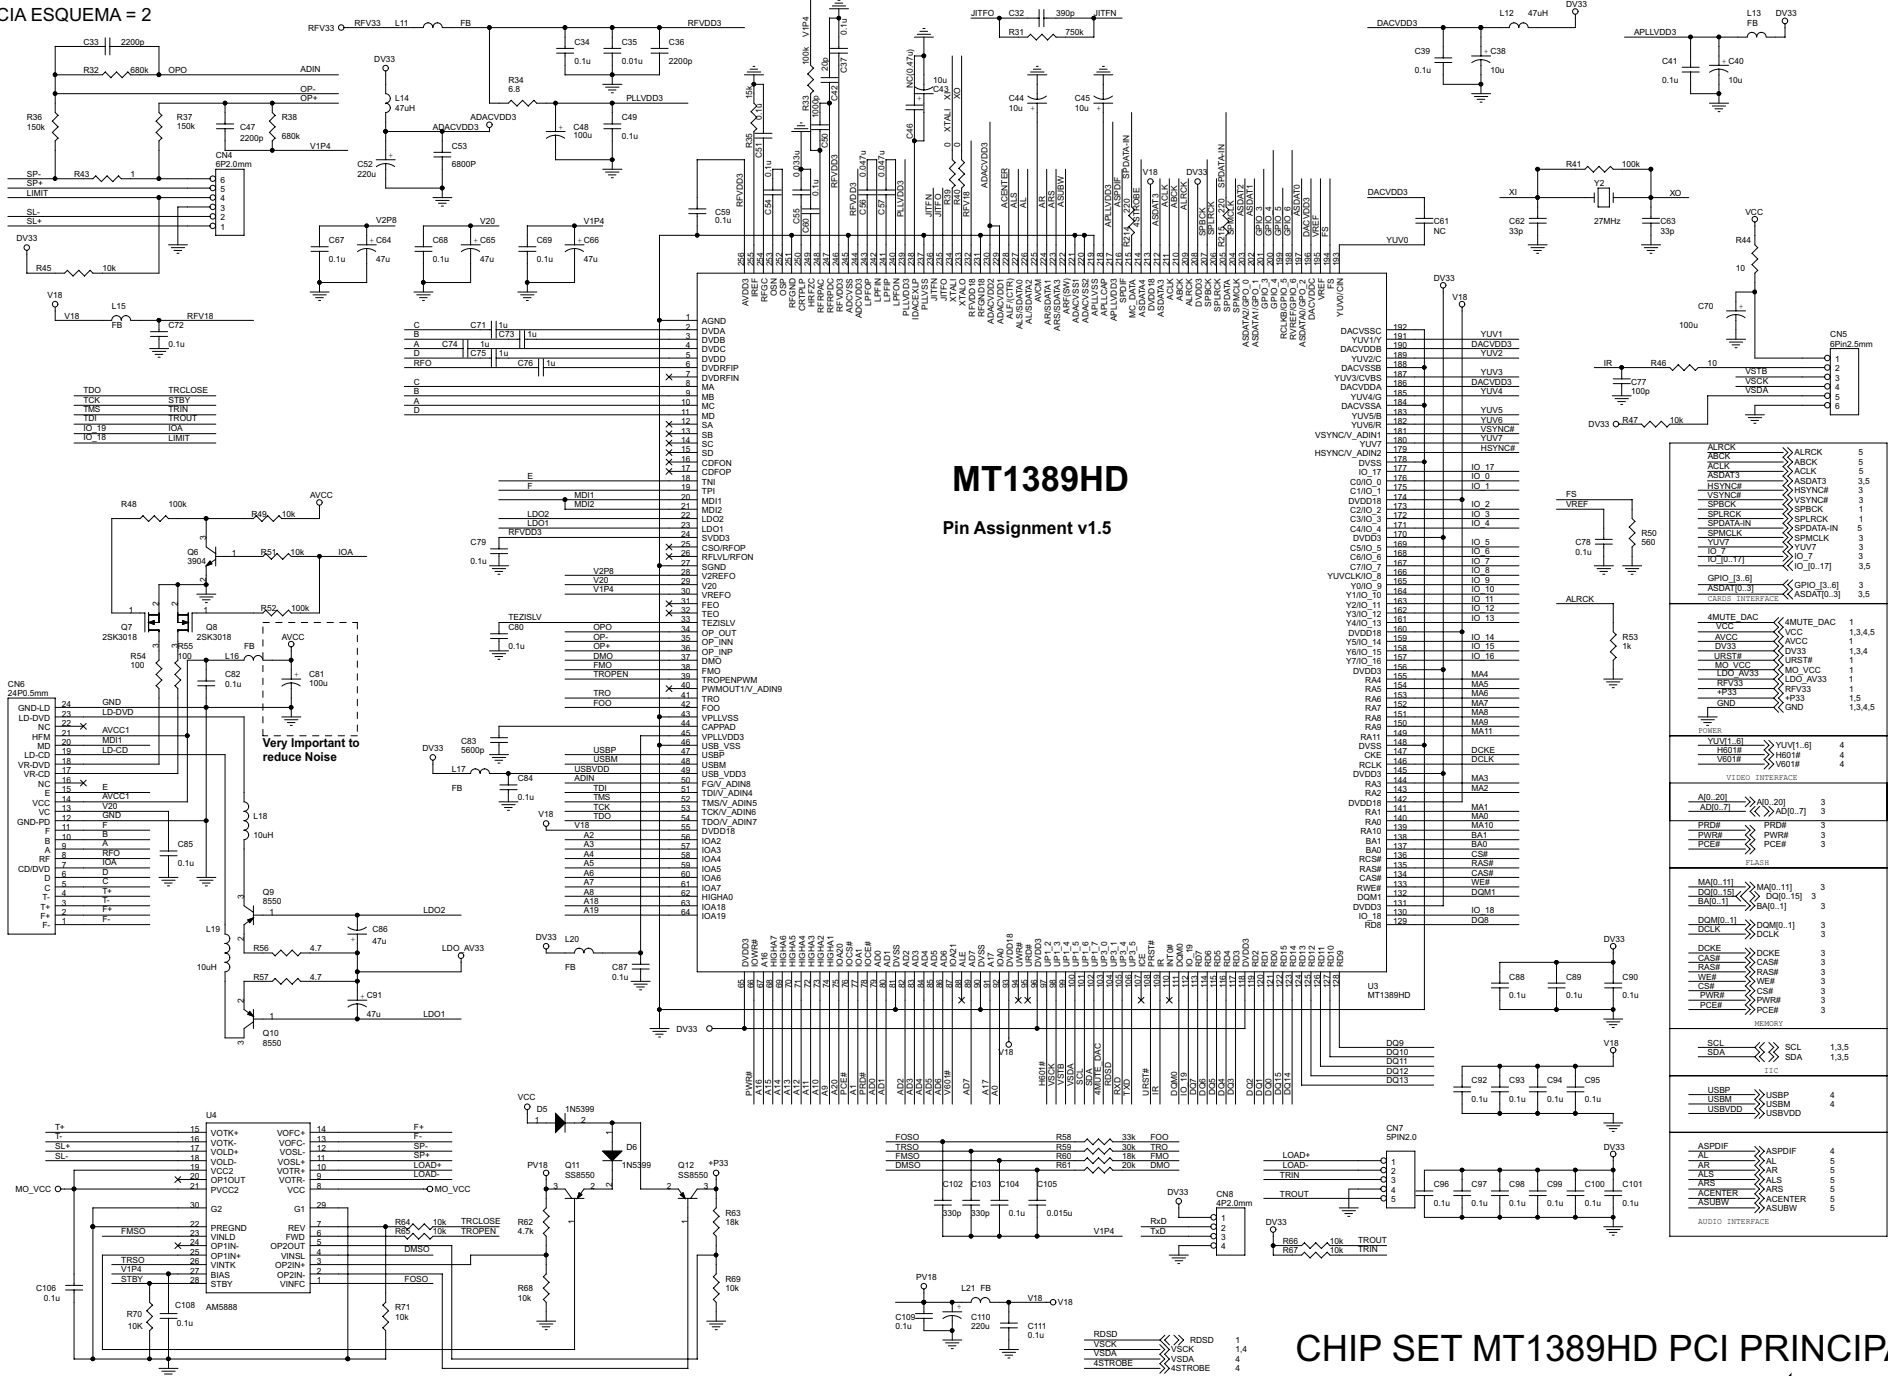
CIA ESQUEMA = 2

MT1389HD

Pin Assignment v1.5

Very Important to reduce Noise

U3
MT1389HD

U4
AM5888

CN4
6P2.0mm

CN5
6Pin2.5mm

CN6
24P0.5mm

CN7
5PIN2.0

CN8
4P2.0mm

C33 2200p
R32 680k OPO ADIN
OP- OP+
R36 150k
R37 150k
C47 2200p
R38 680k
V1P4
R43 1
SP- SP+ LIMIT SL- SL+
DV33
R45 10k
V18
L15 FB RFV18
C72 0.1u

RFV33 L11 FB RFVDD3
C34 0.1u C35 0.01u C36 2200p
R34 6.8 PLLVDD3
C48 100u C49 0.1u
L14 47uH
ADACVDD3
C52 220u
C53 6800P

| TDO | TRCLOSE |
|---|---|
| TCK | STBY |
| TMS | TRIN |
| TDI | TROUT |
| IO_19 | IOA |
| IO_18 | LIMIT |

R48 100k
R49 10k AVCC
Q6 3904
R51 10k IOA
Q7 2SK3018
Q8 2SK3018
R52 100k
R54 100
R55 100
L16 FB
C82 0.1u
C81 100u
L18 10uH
Q9 8550
LDO2
R56 4.7
C86 47u
LDO_AV33
L19 10uH
R57 4.7
C91 47u
LDO1
Q10 8550
C85 0.1u

GND-LD LD-DVD NC HFM MD LD-CD VR-DVD VR-CD NC E VCC VC GND-PD F B A RF CD/DVD D C T- T+ F+ F-

JITFO C32 390p JITFN
R31 750k
C44 10u C45 10u
C59 0.1u

DACVDD3 L12 47uH DV33
C39 0.1u C38 10u
APLLVDD3 L13 FB DV33
C41 0.1u C40 10u
R41 100k
XI Y2 27MHz XO
C62 33p C63 33p
C61 NC
YUV0
VCC R44 10
C70 100u
IR R46 10
C77 100p
VSTB VSCK VSDA
R47 10k

FS VREF
C78 0.1u
R50 560
ALRCK
R53 1k

| ALRCK | ALRCK | 5 |
|---|---|---|
| ABCK | ABCK | 5 |
| ACLK | ACLK | 5 |
| ASDAT3 | ASDAT3 | 3,5 |
| HSYNC# | HSYNC# | 3 |
| VSYNC# | VSYNC# | 3 |
| SPBCK | SPBCK | 1 |
| SPLRCK | SPLRCK | 1 |
| SPDATA-IN | SPDATA-IN | 5 |
| SPMCLK | SPMCLK | 3 |
| YUV7 | YUV7 | 3 |
| IO_7 | IO_7 | 3 |
| IO_[0..17] | IO_[0..17] | 3,5 |
| GPIO_[3..6] | GPIO_[3..6] | 3 |
| ASDAT[0..3] | ASDAT[0..3] | 3,5 |

CARDS INTERFACE

| 4MUTE_DAC | 4MUTE_DAC | 1 |
|---|---|---|
| VCC | VCC | 1,3,4,5 |
| AVCC | AVCC | 1 |
| DV33 | DV33 | 1,3,4 |
| URST# | URST# | 1 |
| MO_VCC | MO_VCC | 1 |
| LDO_AV33 | LDO_AV33 | 1 |
| RFV33 | RFV33 | 1 |
| +P33 | +P33 | 1,5 |
| GND | GND | 1,3,4,5 |

POWER

| YUV[1..6] | YUV[1..6] | 4 |
|---|---|---|
| H601# | H601# | 4 |
| V601# | V601# | 4 |

VIDEO INTERFACE

| A[0..20] | A[0..20] | 3 |
|---|---|---|
| AD[0..7] | AD[0..7] | 3 |
| PRD# | PRD# | 3 |
| PWR# | PWR# | 3 |
| PCE# | PCE# | 3 |

FLASH

| MA[0..11] | MA[0..11] | 3 |
|---|---|---|
| DQ[0..15] | DQ[0..15] | 3 |
| BA[0..1] | BA[0..1] | 3 |
| DQM[0..1] | DQM[0..1] | 3 |
| DCLK | DCLK | 3 |
| DCKE | DCKE | 3 |
| CAS# | CAS# | 3 |
| RAS# | RAS# | 3 |
| WE# | WE# | 3 |
| CS# | CS# | 3 |
| PWR# | PWR# | 3 |
| PCE# | PCE# | 3 |

MEMORY

| SCL | SCL | 1,3,5 |
|---|---|---|
| SDA | SDA | 1,3,5 |

IIC

| USBP | USBP | 4 |
|---|---|---|
| USBM | USBM | 4 |
| USBVDD | USBVDD | |

| ASPDIF | ASPDIF | 4 |
|---|---|---|
| AL | AL | 5 |
| AR | AR | 5 |
| ALS | ALS | 5 |
| ARS | ARS | 5 |
| ACENTER | ACENTER | 5 |
| ASUBW | ASUBW | 5 |

AUDIO INTERFACE

| RDSD | RDSD | 1 |
|---|---|---|
| VSCK | VSCK | 1,4 |
| VSDA | VSDA | 4 |
| 4STROBE | 4STROBE | 4 |

1 AGND 2 DVDA 3 DVDB 4 DVDC 5 DVDD 6 DVDRFIP 7 DVDRFIN 8 MA 9 MB 10 MC 11 MD 12 SA 13 SB 14 SC 15 SD 16 CDFON 17 CDFOP 18 TNI 19 TPI 20 MDI1 21 MDI2 22 LDO2 23 LDO1 24 SVDD3 25 CSO/RFOP 26 RFLVL/RFON 27 SGND 28 V2REFO 29 V20 30 VREFO 31 FEO 32 TEO 33 TEZISLV 34 OP_OUT 35 OP_INN 36 OP_INP 37 DMO 38 FMO 39 TROPENPWM 40 PWMOUT1/V_ADIN9 41 TRO 42 FOO 43 VPLLVSS 44 CAPPAD 45 VPLLVDD3 46 USB_VSS 47 USBP 48 USBM 49 USB_VDD3 50 FG/V_ADIN8 51 TDI/V_ADIN4 52 TMS/V_ADIN5 53 TCK/V_ADIN6 54 TDO/V_ADIN7 55 DVDD18 56 IOA2 57 IOA3 58 IOA4 59 IOA5 60 IOA6 61 IOA7 62 HIGHA0 63 IOA18 64 IOA19

192 DACVSSC 191 YUV1/Y 190 DACVDDB 189 YUV2/C 188 DACVSSB 187 YUV3/CVBS 186 DACVDDA 185 YUV4/G 184 DACVSSA 183 YUV5/B 182 YUV6/R 181 VSYNC/V_ADIN1 180 YUV7 179 HSYNC/V_ADIN2 178 DVSS 177 IO_17 176 C0/IO_0 175 C1/IO_1 174 DVDD18 173 C2/IO_2 172 C3/IO_3 171 C4/IO_4 170 DVDD3 169 C5/IO_5 168 C6/IO_6 167 C7/IO_7 166 YUVCLK/IO_8 165 Y0/IO_9 164 Y1/IO_10 163 Y2/IO_11 162 Y3/IO_12 161 Y4/IO_13 160 DVDD18 159 Y5/IO_14 158 Y6/IO_15 157 Y7/IO_16 156 DVDD3 155 RA4 154 RA5 153 RA6 152 RA7 151 RA8 150 RA9 149 RA11 148 DVSS 147 CKE 146 RCLK 145 DVDD3 144 RA3 143 RA2 142 DVDD18 141 RA1 140 RA0 139 RA10 138 BA1 137 BA0 136 RCS# 135 RAS# 134 CAS# 133 RWE# 132 DQM1 131 DVDD3 130 IO_18 129 RD8

AVDD3 IREF RFGC OSN OSP RFGND CRTPLP HRFZC RFRPAC RFRPDC RFVDD3 ADCVSS ADCVDD3 LPFOP LPFIP LPFIN LPFON PLLVDD3 IDACEXLP PLLVSS JITFN JITFO XTALI XTALO RFVDD18 RFGND18 ADACVDD1 ADACVDD2 AL/ASDATA2 ALS/ASDATA0 AVCM AR/ASDATA1 ARS/ASDATA3 ARF(SW) ADACVSS1 ADACVSS2 APLLVSS APLLCAP SPDIF MC_DATA ASDATA4 DVDD18 ASDATA3 ALRCK ABCK ACLK DVDD3 SPBCK SPLRCK SPDATA SPMCLK ASDATA2/GPIO_2 ASDATA1/GPIO_1 RCLKB/GPIO_6 RVREF/GPIO_5 ASDATA0 DACVDDC VREF FS YUV0/CIN

PWR# A16 A15 A14 A13 A12 A11 A10 A9 A20 PCE# A1 PRD# A0 AD0 AD1 AD2 AD3 AD4 AD5 AD6 V601# AD7 A17 A0 H601# VSCK VSTB VSDA SCL SDA 4MUTE_DAC RXD TXD URST# DQM0 IO_19 DQ7 DQ6 DQ5 DQ4 DQ3 DQ2 DQ1 DQ0 DQ15 DQ14 DQ13 DQ12 DQ11 DQ10 DQ9

DVDD3 UWR# A16 HIGHA7 HIGHA6 HIGHA5 HIGHA4 HIGHA3 HIGHA2 HIGHA1 IOA20 IOCS# IOA1 IOOE# AD0 AD1 DVSS AD2 AD3 AD4 AD5 AD6 IOA21 ALE AD7 A17 IOA0 DVDD18 UWR# URD# DVDD3 UP1_2 UP1_3 UP1_4 UP1_5 UP1_6 UP1_7 UP3_0 UP3_1 UP3_4 UP3_5 ICE PRST# IR INT0# DQM0 IO_19 RD7 RD6 RD5 RD4 RD3 DVDD3 RD2 RD1 RD0 RD15 RD14 RD13 RD12 RD11 RD10 RD9

C88 0.1u C89 0.1u C90 0.1u
C92 0.1u C93 0.1u C94 0.1u C95 0.1u
C96 0.1u C97 0.1u C98 0.1u C99 0.1u C100 0.1u C101 0.1u
LOAD+ LOAD- TRIN TROUT
RxD TxD
R66 10k TROUT R67 10k TRIN
FOSO TRSO FMSO DMSO
R58 33k FOO R59 30k TRO R60 18k FMO R61 20k DMO
C102 330p C103 330p C104 0.1u C105 0.015u V1P4
PV18 L21 FB V18
C109 0.1u C110 220u C111 0.1u

T+ T- SL+ SL-
15 VOTK+ 16 VOTK- 17 VOLD+ 18 VOLD- 19 VCC2 20 OP1OUT 21 PVCC2 30 G2 22 PREGND 23 VINLD 24 OP1IN- 25 OP1IN+ 26 VINTK 27 BIAS 28 STBY
14 VOFC+ 13 VOFC- 12 VOSL- 11 VOSL+ 10 VOTR+ 9 VOTR- 8 VCC 29 G1 7 REV 6 FWD 5 OP2OUT 4 VINSL 3 OP2IN+ 2 OP2IN- 1 VINFC
F+ F- SP- SP+ LOAD+ LOAD- MO_VCC
MO_VCC FMSO TRSO V1P4 STBY
R64 10k TRCLOSE R65 10k TROPEN DMSO FOSO
C106 0.1u R70 10K C108 0.1u R71 10k
VCC D5 1N5399 D6 1N5399
PV18 Q11 SS8550 Q12 SS8550 +P33
R62 4.7k R63 18k R68 10k R69 10k

C67 0.1u C64 47u V2P8 C68 0.1u C65 47u V20 C69 0.1u C66 47u V1P4
C71 1u C73 1u C74 1u C75 1u C76 1u RFO
E F MDI1 MDI2 LDO2 LDO1 RFVDD3
C79 0.1u V2P8 V20 V1P4
TEZISLV C80 0.1u OPO OP- OP+ DMO FMO TROPEN TRO FOO
C83 5600p DV33 L17 FB C84 0.1u USBP USBM USBVDD ADIN TDI TMS TCK TDO V18
A2 A3 A4 A5 A6 A7 A8 A18 A19
DV33 L20 FB C87 0.1u DV33 V18

CHIP SET MT1389HD PCI PRINCIPA